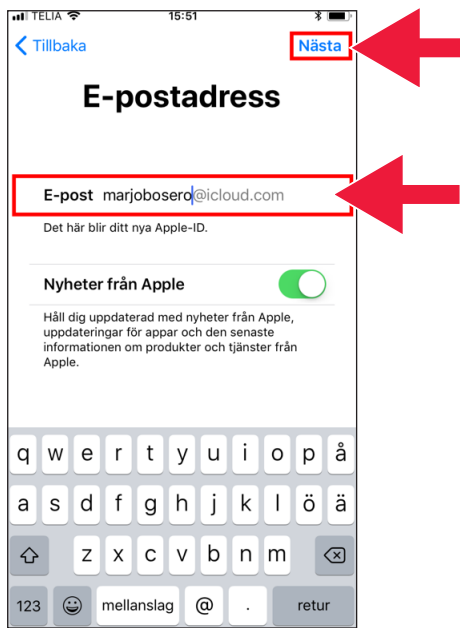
TELIA 15:51

Tillbaka Nästa

E-postadress

E-post marjoboserø@icloud.com

Det här blir ditt nya Apple-ID.

Nyheter från Apple

Håll dig uppdaterad med nyheter från Apple, uppdateringar för appar och den senaste informationen om produkter och tjänster från Apple.

q w e r t y u i o p å
a s d f g h j k l ö ä
z x c v b n m
123 mellanslag @ . retur